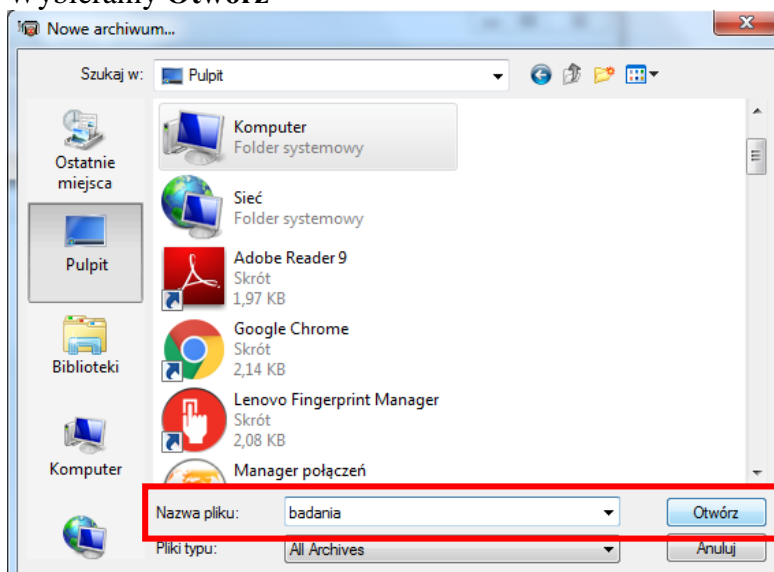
Wybieramy Otwórz

Nowe archiwum...

Szukaj w: Pulpit

Ostatnie miejsca

Pulpit

Biblioteki

Komputer

Komputer
Folder systemowy

Sieć
Folder systemowy

Adobe Reader 9
Skrót
1,97 KB

Google Chrome
Skrót
2,14 KB

Lenovo Fingerprint Manager
Skrót
2,08 KB

Manager połączeń

Nazwa pliku: badania

Otwórz

Pliki typu: All Archives

Anuluj